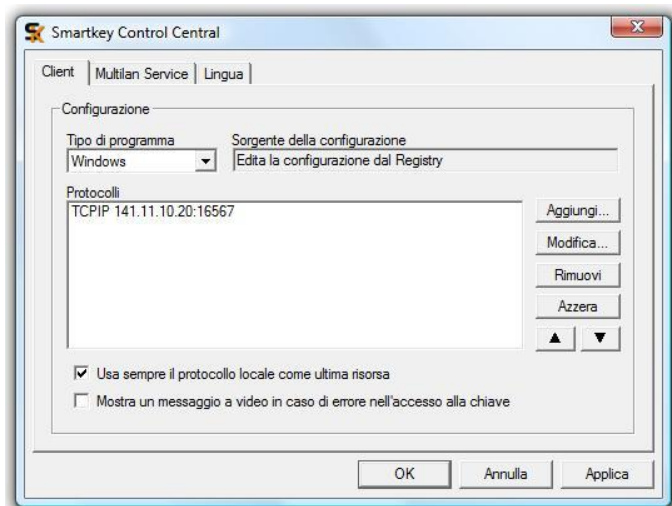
Smartkey Control Central

Client | Multilan Service | Lingua

Configurazione

Tipo di programma
Windows

Sorgente della configurazione
Edita la configurazione dal Registry

Protocolli
TCPIP 141.11.10.20:16567

Aggiungi...
Modifica...
Rimuovi
Azzera
▲ ▼

☑ Usa sempre il protocollo locale come ultima risorsa
☐ Mostra un messaggio a video in caso di errore nell'accesso alla chiave

OK
Annulla
Applica